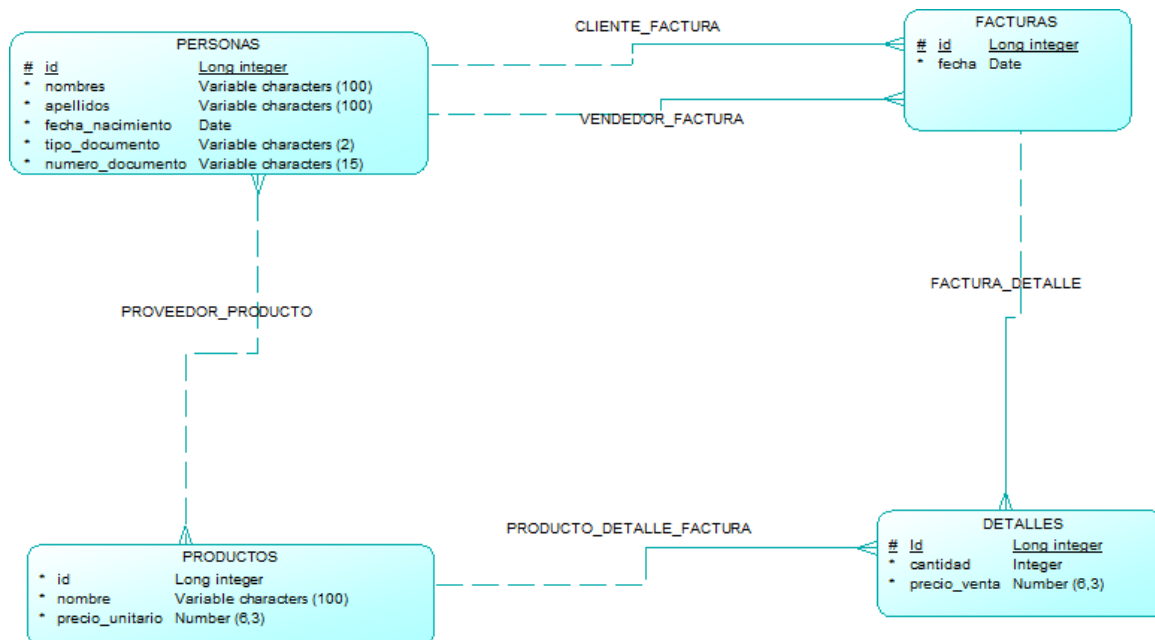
PERSONAS

| | | |
|---|---|---|
| # | id | Long integer |
| * | nombres | Variable characters (100) |
| * | apellidos | Variable characters (100) |
| * | fecha_nacimiento | Date |
| * | tipo_documento | Variable characters (2) |
| * | numero_documento | Variable characters (15) |

CLIENTE_FACTURA

VENDEDOR_FACTURA

FACTURAS

| | | |
|---|---|---|
| # | id | Long integer |
| * | fecha | Date |

FACTURA_DETALLE

PROVEEDOR_PRODUCTO

PRODUCTO_DETALLE_FACTURA

PRODUCTOS

| | | |
|---|---|---|
| * | id | Long integer |
| * | nombre | Variable characters (100) |
| * | precio_unitario | Number (6,3) |

DETALLES

| | | |
|---|---|---|
| # | Id | Long integer |
| * | cantidad | Integer |
| * | precio_venta | Number (6,3) |